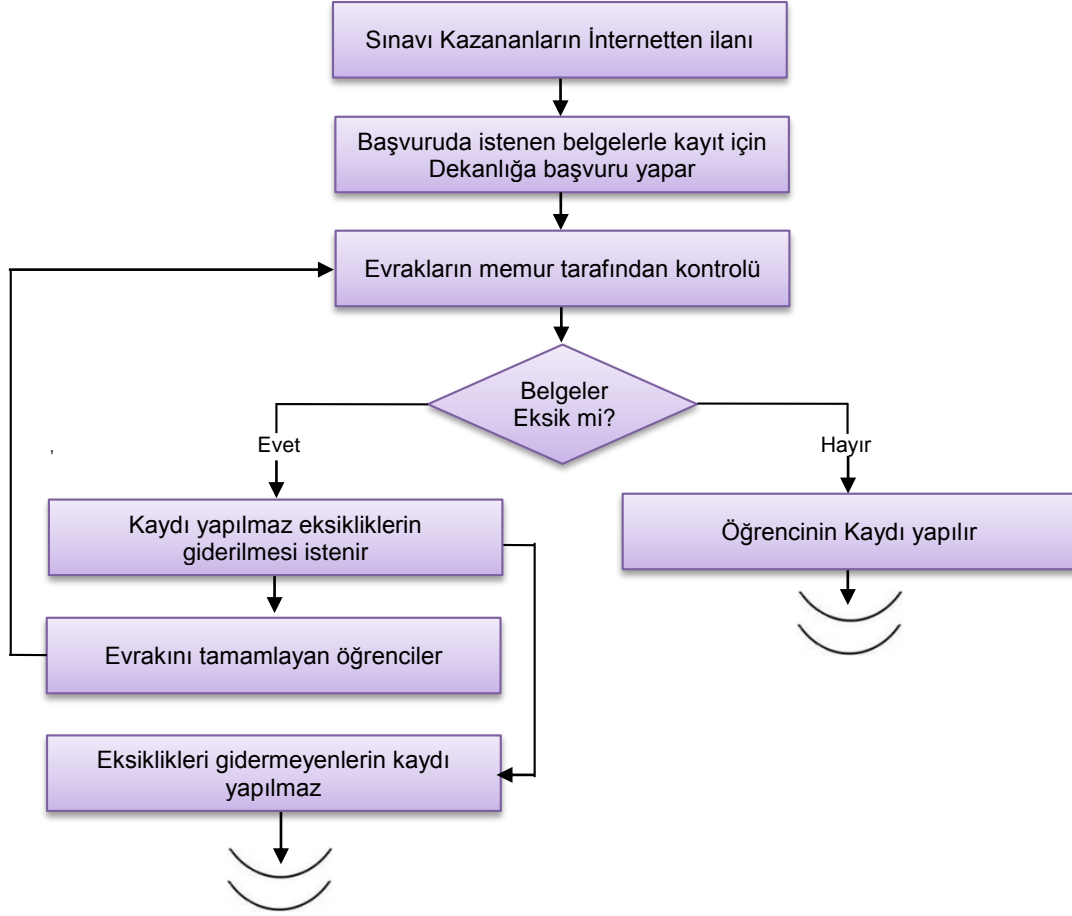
Sınavı Kazananların İnternetten ilanı

Başvuruda istenen belgelerle kayıt için Dekanlığa başvuru yapar

Evrakların memur tarafından kontrolü

Belgeler Eksik mi?

,

Evet

Hayır

Kaydı yapılmaz eksikliklerin giderilmesi istenir

Öğrencinin Kaydı yapılır

Evrakını tamamlayan öğrenciler

Eksiklikleri gidermeyenlerin kaydı yapılmaz